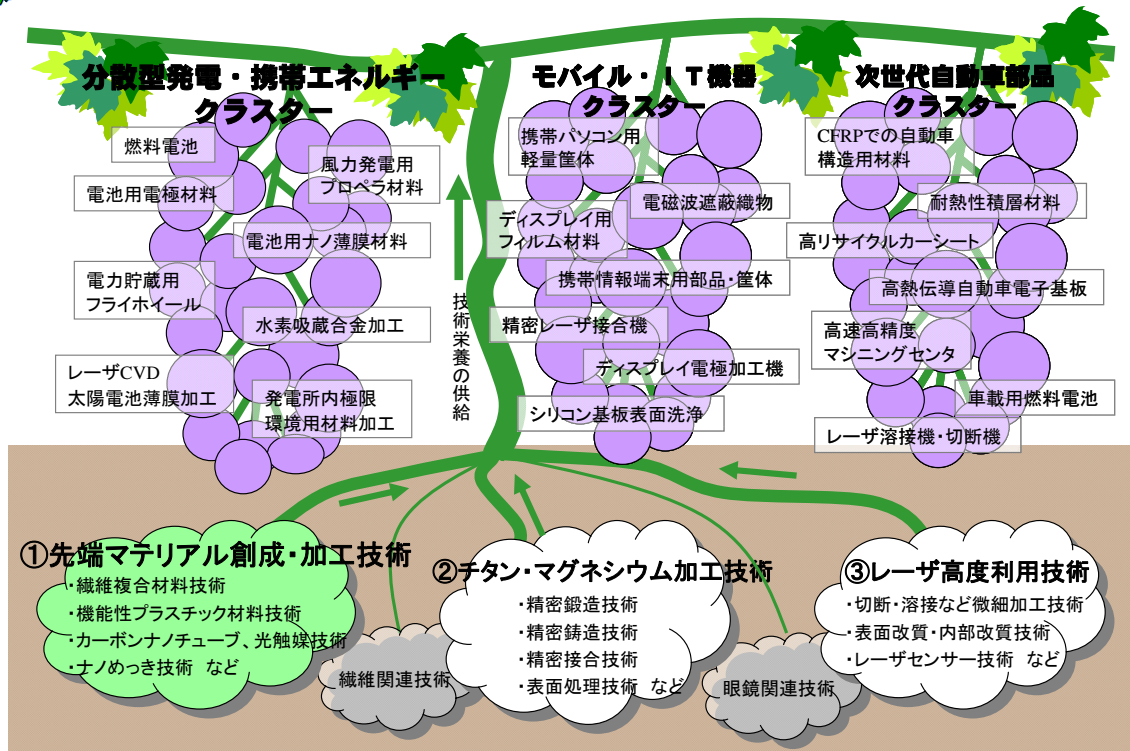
分散型発電・携帯エネルギークラスター

燃料電池

電池用電極材料

風力発電用プロペラ材料

電池用ナノ薄膜材料

電力貯蔵用フライホイール

水素吸蔵合金加工

レーザCVD太陽電池薄膜加工

発電所内極限環境用材料加工

モバイル・ＩＴ機器クラスター

携帯パソコン用軽量筐体

電磁波遮蔽織物

ディスプレイ用フィルム材料

携帯情報端末用部品・筐体

精密レーザ接合機

ディスプレイ電極加工機

シリコン基板表面洗浄

次世代自動車部品クラスター

CFRPでの自動車構造用材料

耐熱性積層材料

高リサイクルカーシート

高熱伝導自動車電子基板

高速高精度マシニングセンタ

車載用燃料電池

レーザ溶接機・切断機

技術栄養の供給

①先端マテリアル創成・加工技術
・繊維複合材料技術
・機能性プラスチック材料技術
・カーボンナノチューブ、光触媒技術
・ナノめっき技術 など

繊維関連技術

②チタン・マグネシウム加工技術
・精密鍛造技術
・精密鋳造技術
・精密接合技術
・表面処理技術 など

眼鏡関連技術

③レーザ高度利用技術
・切断・溶接など微細加工技術
・表面改質・内部改質技術
・レーザセンサー技術 など